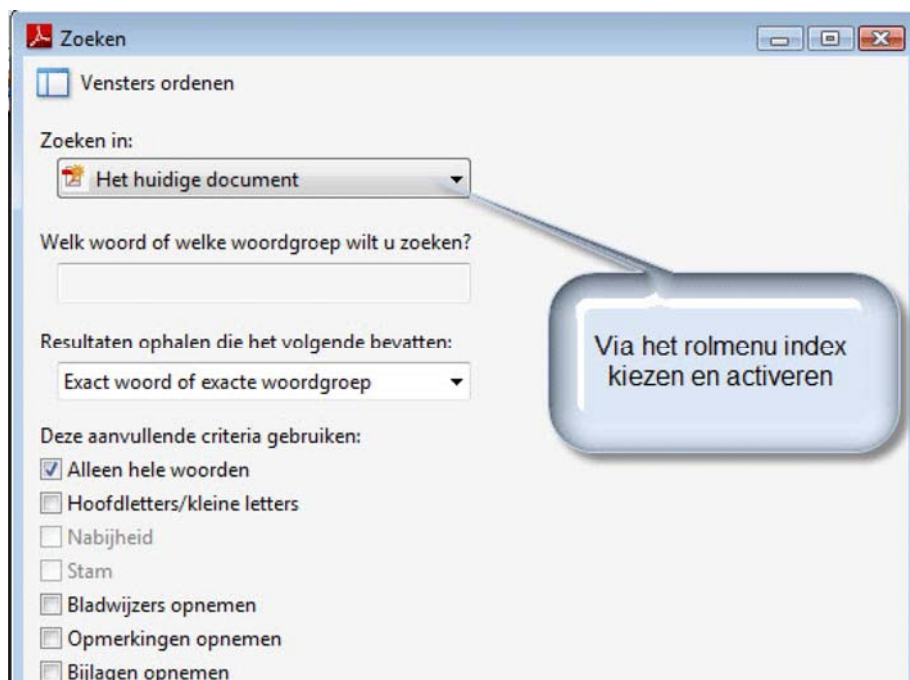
Zoeken

Vensters ordenen

Zoeken in:

Het huidige document

Welk woord of welke woordgroep wilt u zoeken?

Resultaten ophalen die het volgende bevatten:

Exact woord of exacte woordgroep

Via het rolmenu index kiezen en activeren

Deze aanvullende criteria gebruiken:

Alleen hele woorden

Hoofdletters/kleine letters

Nabijheid

Stam

Bladwijzers opnemen

Opmerkingen opnemen

Bijlagen opnemen